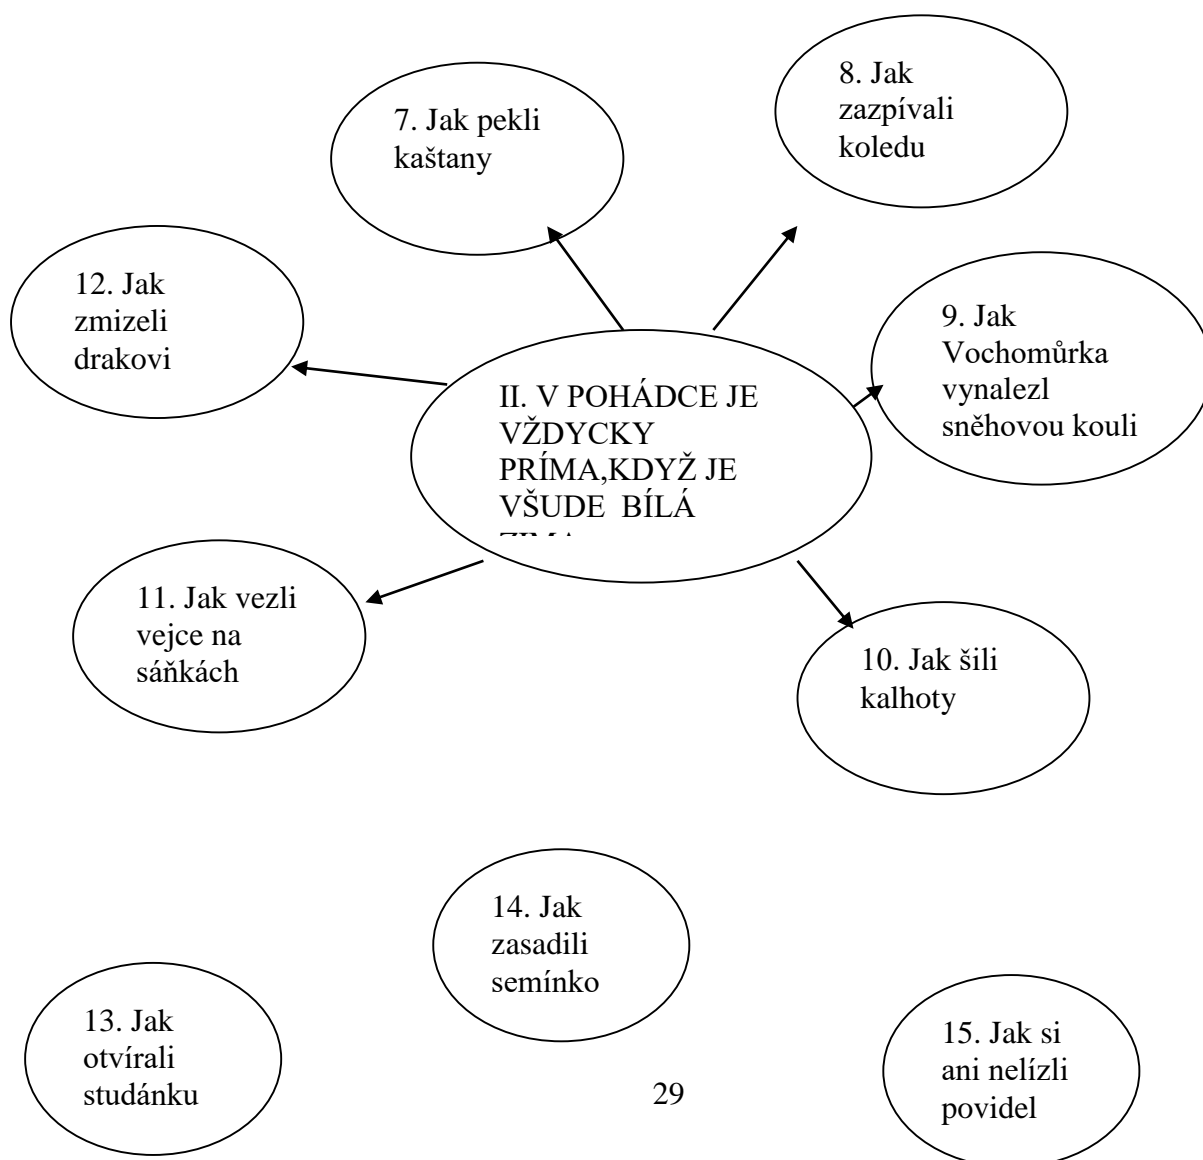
7. Jak pekli kaštany

8. Jak zazpívali koledu

12. Jak zmizeli drakovi

9. Jak Vochomůrka vynalezl sněhovou kouli

II. V POHÁDCE JE VŽDYCKY PRÍMA,KDYŽ JE VŠUDE BÍLÁ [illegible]

11. Jak vezli vejce na sáňkách

10. Jak šili kalhoty

14. Jak zasadili semínko

13. Jak otvírali studánku

29

15. Jak si ani nelízli povidel